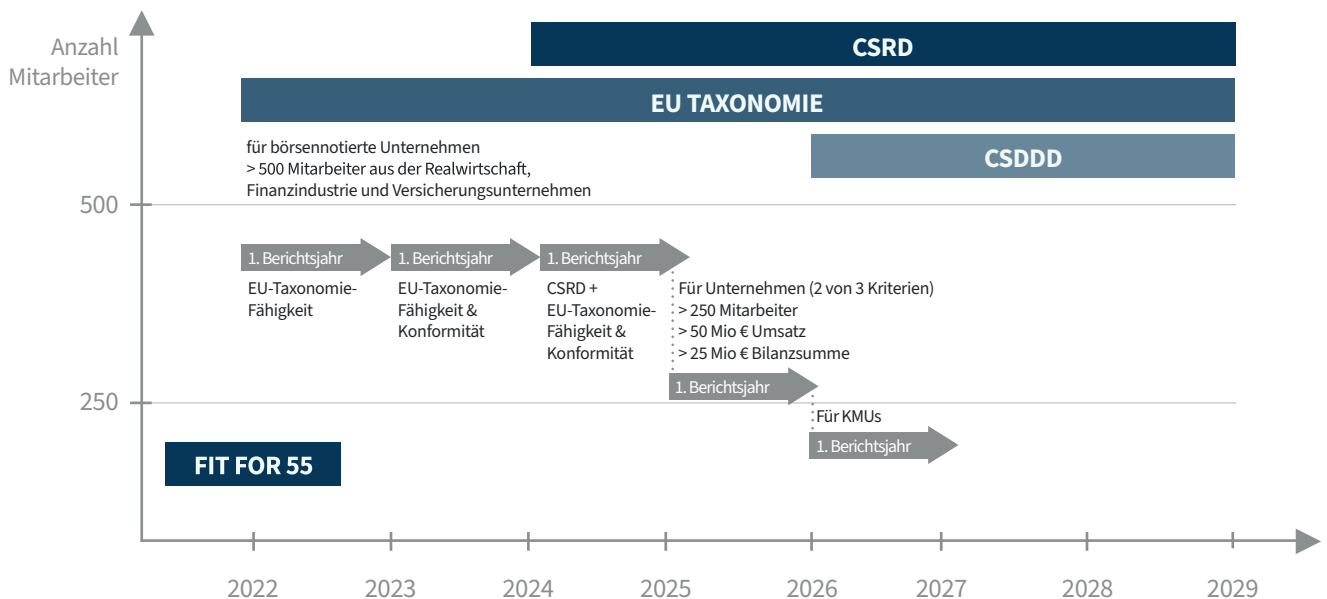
Anzahl Mitarbeiter

CSRD

EU TAXONOMIE

für börsennotierte Unternehmen
> 500 Mitarbeiter aus der Realwirtschaft, Finanzindustrie und Versicherungsunternehmen

CSDDD

500

1. Berichtsjahr
EU-Taxonomie-Fähigkeit

1. Berichtsjahr
EU-Taxonomie-Fähigkeit & Konformität

1. Berichtsjahr
CSRD + EU-Taxonomie-Fähigkeit & Konformität

Für Unternehmen (2 von 3 Kriterien)
> 250 Mitarbeiter
> 50 Mio € Umsatz
> 25 Mio € Bilanzsumme

1. Berichtsjahr

250

Für KMUs

1. Berichtsjahr

FIT FOR 55

2022 2023 2024 2025 2026 2027 2028 2029